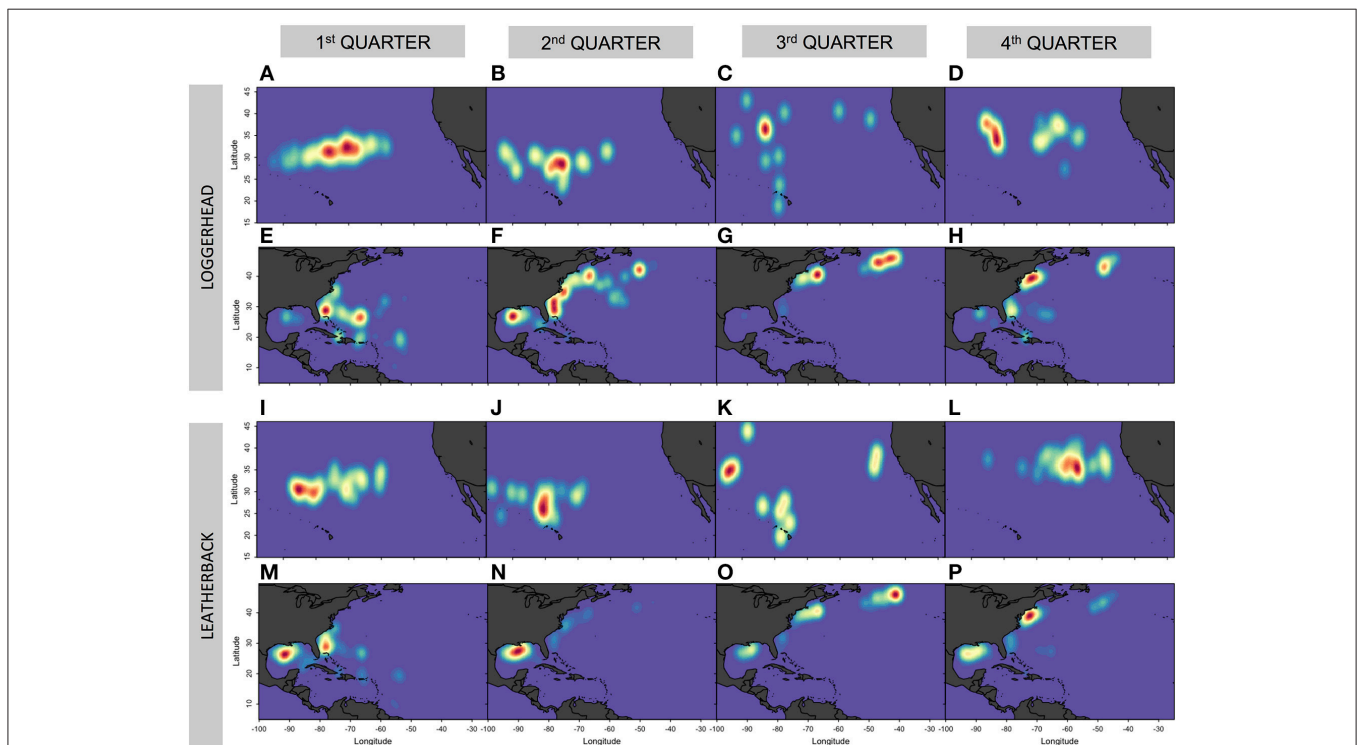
1st QUARTER
2nd QUARTER
3rd QUARTER
4th QUARTER

LOGGERHEAD

A
B
C
D

Latitude
45
40
35
30
25
20
15

E
F
G
H

Latitude
40
30
20
10

LEATHERBACK

I
J
K
L

Latitude
45
40
35
30
25
20
15

M
N
O
P

Latitude
40
30
20
10

-100 -90 -80 -70 -60 -50 -40 -30
Longitude
-100 -90 -80 -70 -60 -50 -40 -30
Longitude
-100 -90 -80 -70 -60 -50 -40 -30
Longitude
-100 -90 -80 -70 -60 -50 -40 -30
Longitude